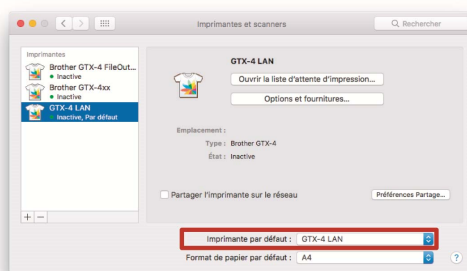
Imprimantes et scanners

Rechercher

Imprimantes

Brother GTX-4 FileOut...
Inactive

Brother GTX-4xx
Inactive

GTX-4 LAN
Inactive, Par défaut

GTX-4 LAN

Ouvrir la liste d'attente d'impression...

Options et fournitures...

Emplacement :

Type : Brother GTX-4

État : Inactive

Partager l'imprimante sur le réseau

Préférences Partage...

+ −

Imprimante par défaut : GTX-4 LAN

Format de papier par défaut : A4

?